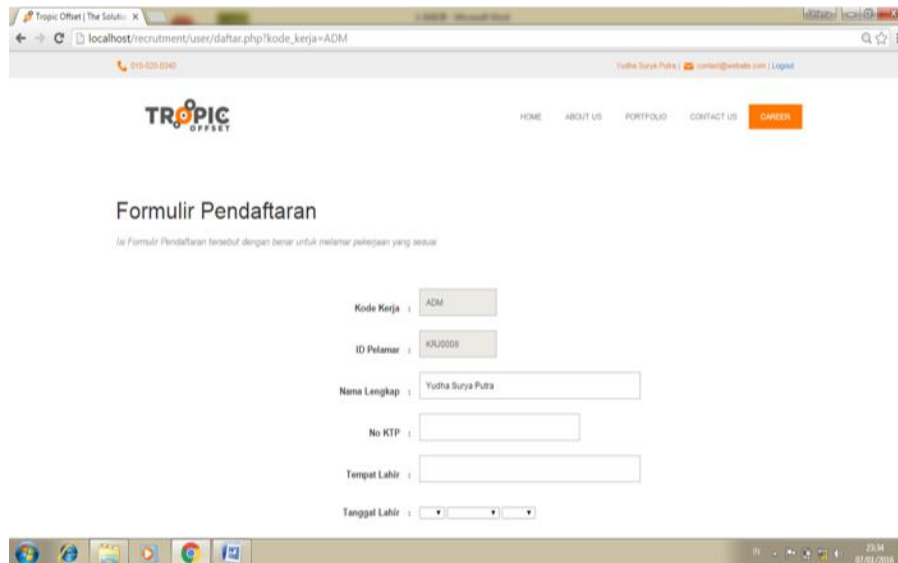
Tropic Offset | The Solutio ×

localhost/recrutment/user/daftar.php?kode_kerja=ADM

010-020-0340

Yudha Surya Putra | contact@website.com | Logout

TROPIC OFFSET

HOME ABOUT US PORTFOLIO CONTACT US CAREER

Formulir Pendaftaran

Isi Formulir Pendaftaran tersebut dengan benar untuk melamar pekerjaan yang sesuai

Kode Kerja : ADM

ID Pelamar : KRJ0008

Nama Lengkap : Yudha Surya Putra

No KTP :

Tempat Lahir :

Tanggal Lahir :

23:34
07/01/2016